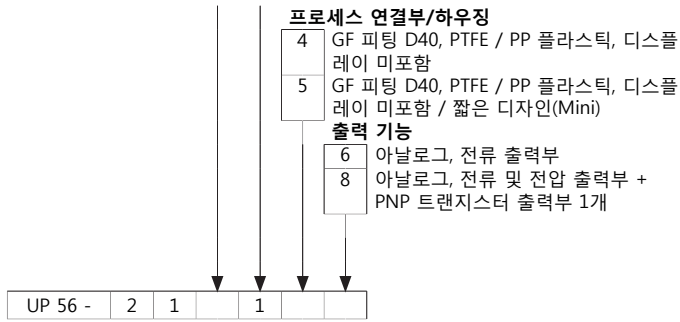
프로세스 연결부/하우징

4 GF 피팅 D40, PTFE / PP 플라스틱, 디스플레이 미포함

5 GF 피팅 D40, PTFE / PP 플라스틱, 디스플레이 미포함 / 짧은 디자인(Mini)

출력 기능

6 아날로그, 전류 출력부

8 아날로그, 전류 및 전압 출력부 + PNP 트랜지스터 출력부 1개

| UP 56 - | 2 | 1 |  | 1 |  |  |
|---|---|---|---|---|---|---|